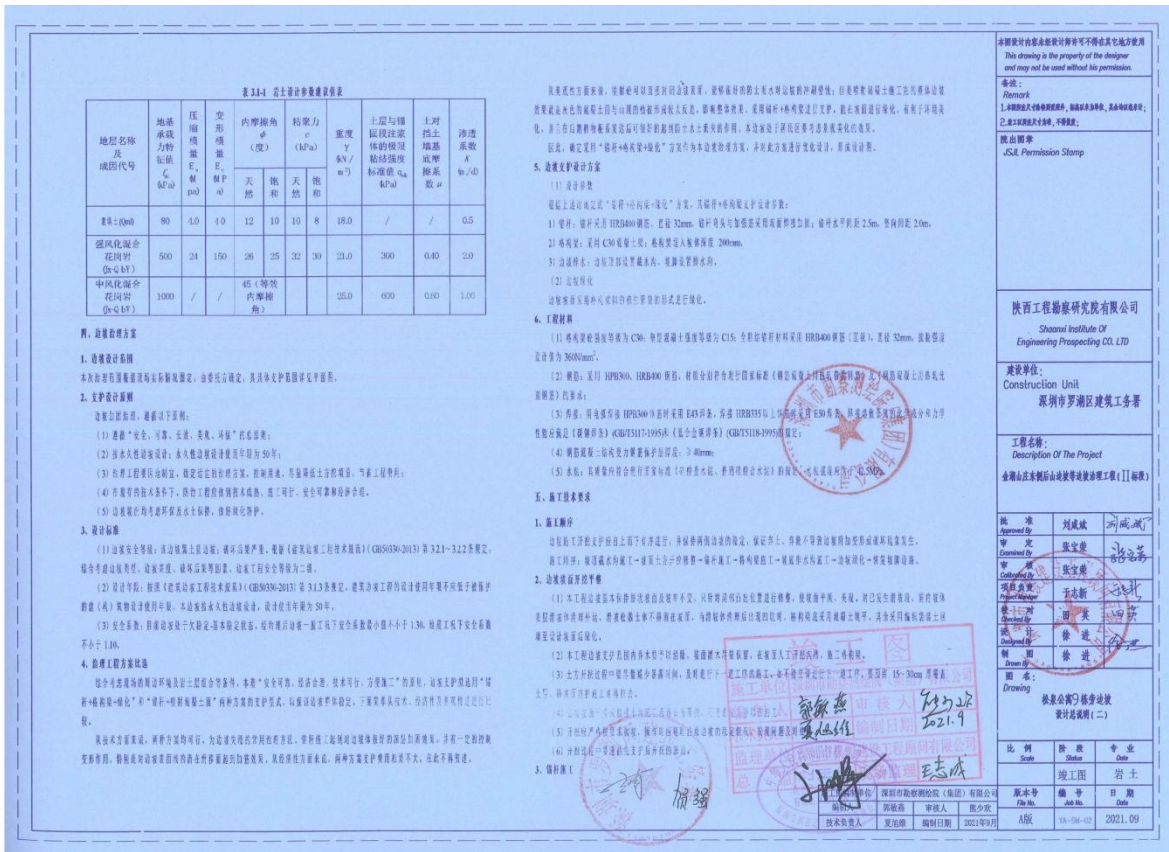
表 3.1-1 岩土设计参数建议值表

| 地层名称及成因代号 | 地基承载力特征值 $f_{ak}$ (kPa) | 压缩模量 $E_s$ (MPa) | 变形模量 $E_0$ (MPa) | 内摩擦角 φ (度) 天然 | 内摩擦角 φ (度) 饱和 | 粘聚力 c (kPa) 天然 | 粘聚力 c (kPa) 饱和 | 重度 γ (kN/m³) | 土层与锚固段注浆体的极限粘结强度标准值 $q_{sik}$ (kPa) | 土对挡土墙基底摩擦系数 μ | 渗透系数 K (m/d) |
|---|---|---|---|---|---|---|---|---|---|---|---|
| 素填土(Qml) | 80 | 4.0 | 4.0 | 12 | 10 | 10 | 8 | 18.0 | / | / | 0.5 |
| 强风化混合花岗岩(Jx-Q bY) | 500 | 24 | 150 | 26 | 25 | 32 | 30 | 21.0 | 300 | 0.40 | 2.0 |
| 中风化混合花岗岩(Jx-Q bY) | 1000 | / | / | 45（等效内摩擦角） | | | | 25.0 | 600 | 0.60 | 1.00 |

四、边坡治理方案

1. 边坡设计范围

本次治理范围根据现场实际情况圈定，由委托方确定，具体详见支护范围详见平面图。

2. 支护设计原则

边坡加固治理，遵循以下原则：

（1）遵循"安全、可靠、经济、美观、环保"的总原则；

（2）按永久性边坡设计：永久性边坡设计使用年限为50年；

（3）在理工程委托方前提，既定适应的治理方案，控制所选，局部强压土方法取低，节省工程费用；

（4）尽量节约用地与条件下，防治工程控制措施所选，施工可行，安全可靠释报护台；

（5）边坡防护应考虑环保及绿化要求，使坡面绿化防护。

3. 设计标准

（1）边坡安全等级：该边坡属土质边坡，破坏后果严重，根据《建筑边坡工程技术规范》（GB50330-2013）第3.2.1~3.2.2条规定，结合考虑边坡类型、边坡高度、破坏后果等因素，边坡工程安全等级为二级。

（2）设计年限：按照《建筑边坡工程技术规范》（GB50330-2013）第3.1.3条规定，建筑边坡工程的设计使用年限不应低于被保护建筑（或）筑物设计使用年限，本边坡按永久性边坡设计，设计使用年限为50年。

（3）安全系数：抗滑动安全系数计算规范规定值一般工况下安全系数要小值不小于1.30，地震工况下安全系数不小于1.10。

4. 治理工程方案比选

综合考虑现场周边环境及岩土层组合等条件，本着"安全可靠、经济合理、技术可行、方便施工"的原则，边坡支护拟选用"锚杆+格构梁+绿化"和"锚杆+格构梁+挂网"两种方案的支护形式，以确保边坡整体稳定，下面简单介绍如下：

现场采方面来说，两种方案均可行，为边坡失稳性提供可靠的控制措施，锚杆格构梁在确保边坡整体稳定的基础上有效控制变形作用，锚杆支护施工应用成熟，格构梁施工在坡面形成整体支护，两种方案设计费用相差不大，在此不再赘述。

从景观性方面来说，植被护坡可以改善坡面景观，边坡绿化可以美化环境，提高边坡的观赏价值，在格构梁内种植灌木和草本植物，绿化效果好，后期养护简单，采用锚杆+格构梁进行支护，能在坡面进行绿化，有利于环境美化，并且在后期种植植被后可增加坡面的稳定性。本边坡处于深圳市罗湖区，需考虑景观绿化的效果。

因此，确定采用"锚杆+格构梁+绿化"方案作为本边坡的治理方案，并对此方案进行优化设计，形成设计图。

5. 边坡支护设计方案

（1）设计参数

根据上述计算结果"采用+格构梁+绿化"方案，其锚杆+格构梁支护设计参数：

1）锚杆：锚杆采用HRB400钢筋，直径32mm，锚杆锚头与格构梁采用焊接连接；锚杆水平间距2.5m，竖向间距2.0m。

2）格构梁：采用C30混凝土浇；格构梁嵌入坡体深度200mm。

3）边坡排水：边坡坡顶设置截水沟，坡脚设置排水沟。

（2）边坡绿化

边坡格构梁内采用种植草皮和灌木进行绿化。

6. 工程材料

（1）格构梁砼强度等级为C30，垫层混凝土强度等级为C15；全粘结锚杆材料采用HRB400钢筋（三级），直径32mm，抗拉强度设计值为360N/mm²。

（2）钢筋：采用HPB300、HRB400钢筋，材质应符合现行国家标准《钢筋混凝土用热轧光圆钢筋》及《钢筋混凝土用热轧带肋钢筋》要求。

（3）焊条：焊条采用HPB300钢筋时采用E43焊条，焊接HRB335钢筋时采用E50焊条，焊条性能应满足《碳钢焊条》(GB/T5117-1995)和《低合金钢焊条》(GB/T5118-1995)的规定。

（4）钢筋混凝土结构受力钢筋保护层厚度：≥40mm。

（5）水泥：采用普通硅酸盐水泥（不得使用矿渣水泥、火山灰质水泥）的抗压强度等级不低于42.5MPa。

五、施工技术要求

1. 施工顺序

边坡施工原则上应自上而下依序进行，并保持两侧边坡的稳定，保证坡上、坡脚不受施工影响后加坡形成坡体稳定。

施工顺序：坡顶截水沟施工→坡面土方开挖整理→锚杆施工→格构梁施工→坡底排水沟施工→边坡绿化→恢复植被施工。

2. 边坡面层整理

（1）本工程边坡面层开挖前应首先清除坡面松散岩土体，对边坡坡面进行修整，使边坡面平顺、光滑，对已有坡面植被，要控制坡面整理工作量，避免破坏坡面原有植被，为加强坡面植被的恢复，坡面修整完毕后应及时进行绿化施工，在边坡面施工过程中应严格控制边坡坡面。

（2）本工程边坡支护范围内有不明管线，施工前应查明，施工时应注意保护，施工时应及时复核。

（3）土方开挖应按照一定的规律，逐层开挖，每层开挖厚度15~30cm，严禁超挖，开挖土方及时外运。

（4）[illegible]

（5）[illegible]

（6）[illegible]

3. 锚杆施工

本图纸设计内容未经设计师许可不得在其他地方使用
This drawing is the property of the designer and may not be used without his permission.

备注：
Remark
1.本图纸仅尺寸除标明者外，单位以mm为单位，其余均以米为单位；
2.施工以现场实际为准，不得量度；

批出图章
JSJL Permission Stamp

陕西工程勘察研究院有限公司
Shaanxi Institute Of Engineering Prospecting CO. LTD

建设单位：
Construction Unit
深圳市罗湖区建筑工务署

工程名称：
Description Of The Project
金湖山庄东侧后山边坡等边坡治理工程（II标段）

| 批准 Approved By | 刘成斌 | 刘成斌 |
|---|---|---|
| 审定 Examined By | 张宝荣 | 张宝荣 |
| 审核 Calibrated By | 张宝荣 | |
| 项目负责 Project Manager | 王志新 | 王志新 |
| 校对 Checked By | 刘英 | 刘英 |
| 设计 Designed By | 徐进 | |
| 制图 Drawn By | 徐进 | 徐进 |

图名：
Drawing
枝景公寓3栋旁边坡
设计总说明（二）

| 比例 Scale | 阶段 Status | 专业 Cate |
|---|---|---|
| | 竣工图 | 岩土 |
| 版本号 File No. | 编号 Job No. | 日期 Date |
| A版 | YA-SM-02 | 2021.09 |

竣工图
施工单位
审核人
编制日期
郭敏燕
夏旭维
2021.9

| 编制单位 | 深圳市勘察测绘院（集团）有限公司 | | |
|---|---|---|---|
| 编制人 | 郭敏燕 | 审核人 | 熊少欢 |
| 技术负责人 | 夏旭维 | 编制日期 | 2021年9月 |

王志成